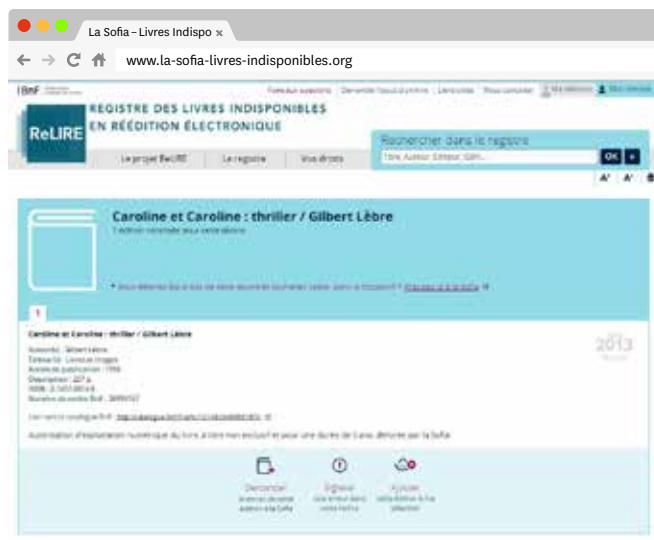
La Sofia – Livres Indispo ×

www.la-sofia-livres-indisponibles.org

BnF

Formulaire questions | Demander l'accès à un livre | Liens utiles | Nous contacter | Ma sélection | Mon compte

REGISTRE DES LIVRES INDISPONIBLES EN RÉÉDITION ÉLECTRONIQUE

ReLIRE

Le projet ReLIRE | Le registre | Vos droits

Rechercher dans le registre

Titre, Auteur, Éditeur, ISBN...

OK

A⁺ A⁻

Caroline et Caroline : thriller / Gilbert Lèbre

1 édition recensée sous cette œuvre

Vous détenez des droits sur cette œuvre et souhaitez retirer dans le dispositif ? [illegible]

1

Caroline et Caroline : thriller / Gilbert Lèbre

Auteur(s) : Gilbert Lèbre
Éditeur(s) : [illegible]
Année de publication : 1996
Description : 227 p.
ISBN : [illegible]
Numéro de notice BnF : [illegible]

Lien vers le catalogue BnF : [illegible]

Autorisation d'exploitation numérique du livre, à titre non exclusif et pour une durée de 5 ans, délivrée par la Sofia.

2013

Demander l'accès de votre édition à la Sofia

Signaler une erreur dans cette notice

Ajouter cette édition à ma sélection